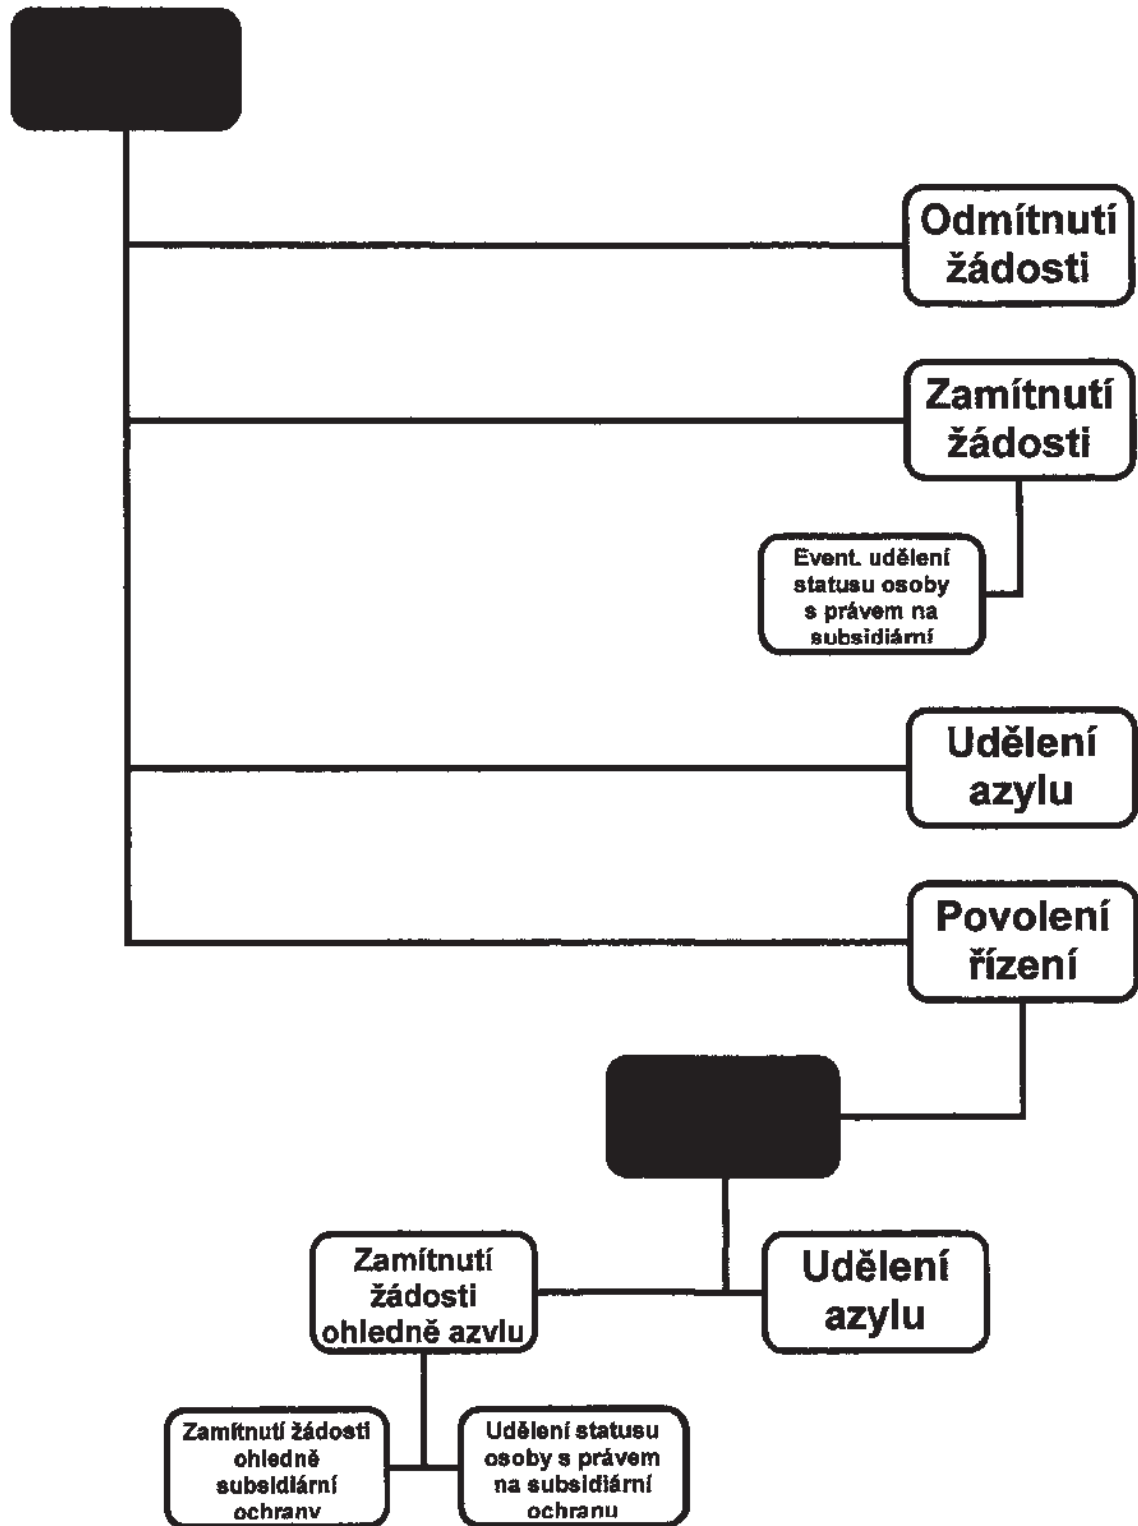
Odmítnutí žádosti

Zamítnutí žádosti

Event. udělení statusu osoby s právem na subsidiární

Udělení azylu

Povolení řízení

Zamítnutí žádosti ohledně azylu

Udělení azylu

Zamítnutí žádosti ohledně subsidiární ochrany

Udělení statusu osoby s právem na subsidiární ochranu